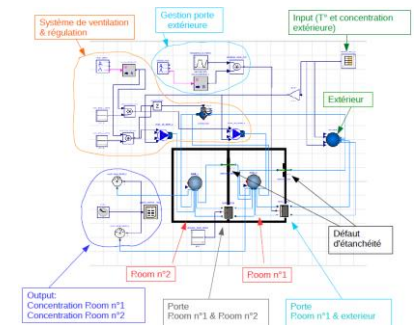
Système de ventilation & régulation

Gestion porte extérieure

Input (T° et concentration extérieure)

Extérieur

Défaut d'étanchéité

Room n°2

Room n°1

Output:
Concentration Room n°1
Concentration Room n°2

Porte
Room n°1 & Room n°2

Porte
Room n°1 & exterieur